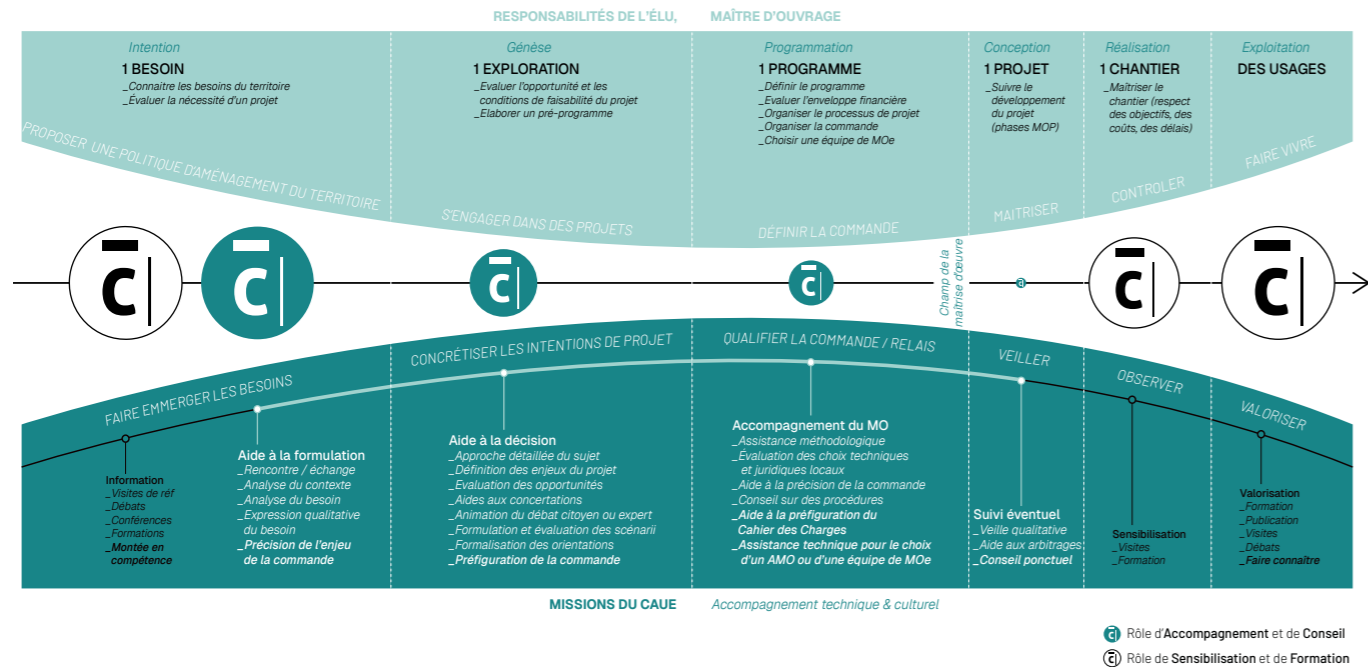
RESPONSABILITÉS DE L'ÉLU, MAÎTRE D'OUVRAGE

Intention
1 BESOIN
_Connaitre les besoins du territoire
_Évaluer la nécessité d'un projet

Génèse
1 EXPLORATION
_Evaluer l'opportunité et les conditions de faisabilité du projet
_Elaborer un pré-programme

Programmation
1 PROGRAMME
_Définir le programme
_Evaluer l'enveloppe financière
_Organiser le processus de projet
_Organiser la commande
_Choisir une équipe de MOe

Conception
1 PROJET
_Suivre le développement du projet (phases MOP)

Réalisation
1 CHANTIER
_Maîtriser le chantier (respect des objectifs, des coûts, des délais)

Exploitation
DES USAGES

PROPOSER UNE POLITIQUE D'AMÉNAGEMENT DU TERRITOIRE
S'ENGAGER DANS DES PROJETS
DÉFINIR LA COMMANDE
MAITRISER
CONTROLER
FAIRE VIVRE

Champ de la maîtrise d'œuvre

FAIRE EMMERGER LES BESOINS
CONCRÉTISER LES INTENTIONS DE PROJET
QUALIFIER LA COMMANDE / RELAIS
VEILLER
OBSERVER
VALORISER

Information
_Visites de réf
_Débats
_Conférences
_Formations
_Montée en compétence

Aide à la formulation
_Rencontre / échange
_Analyse du contexte
_Analyse du besoin
_Expression qualitative du besoin
_Précision de l'enjeu de la commande

Aide à la décision
_Approche détaillée du sujet
_Définition des enjeux du projet
_Evaluation des opportunités
_Aides aux concertations
_Animation du débat citoyen ou expert
_Formulation et évaluation des scénarii
_Formalisation des orientations
_Préfiguration de la commande

Accompagnement du MO
_Assistance méthodologique
_Évaluation des choix techniques et juridiques locaux
_Aide à la précision de la commande
_Conseil sur des procédures
_Aide à la préfiguration du Cahier des Charges
_Assistance technique pour le choix d'un AMO ou d'une équipe de MOe

Suivi éventuel
_Veille qualitative
_Aide aux arbitrages
_Conseil ponctuel

Sensibilisation
_Visites
_Formation

Valorisation
_Formation
_Publication
_Visites
_Débats
_Faire connaître

MISSIONS DU CAUE Accompagnement technique & culturel

Rôle d'Accompagnement et de Conseil
Rôle de Sensibilisation et de Formation